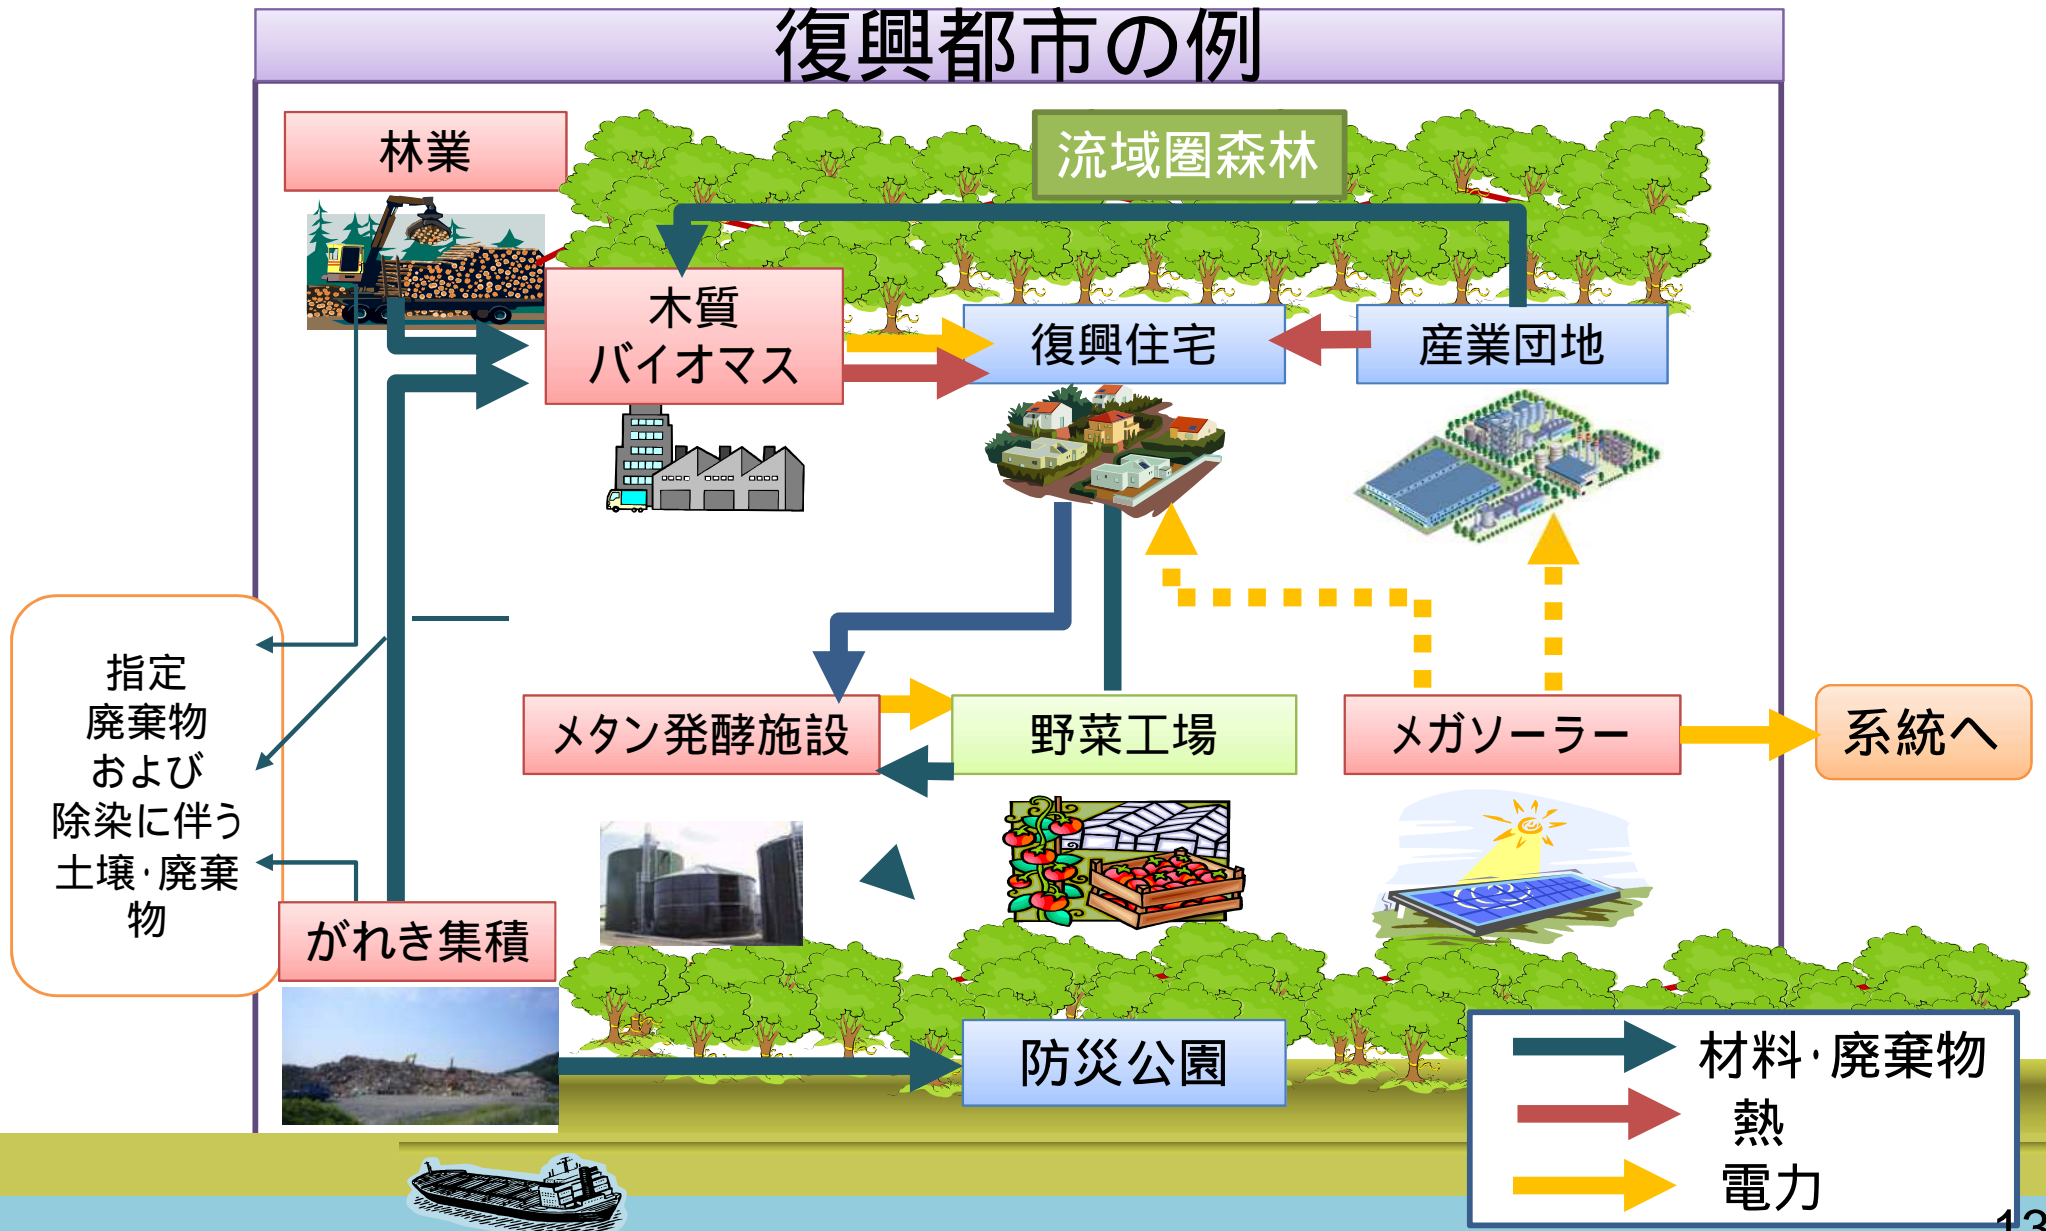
復興都市の例

林業

流域圏森林

木質
バイオマス

復興住宅

産業団地

指定
廃棄物
および
除染に伴う
土壌·廃棄
物

メタン発酵施設

野菜工場

メガソーラー

系統へ

がれき集積

防災公園

材料·廃棄物
熱
電力

13